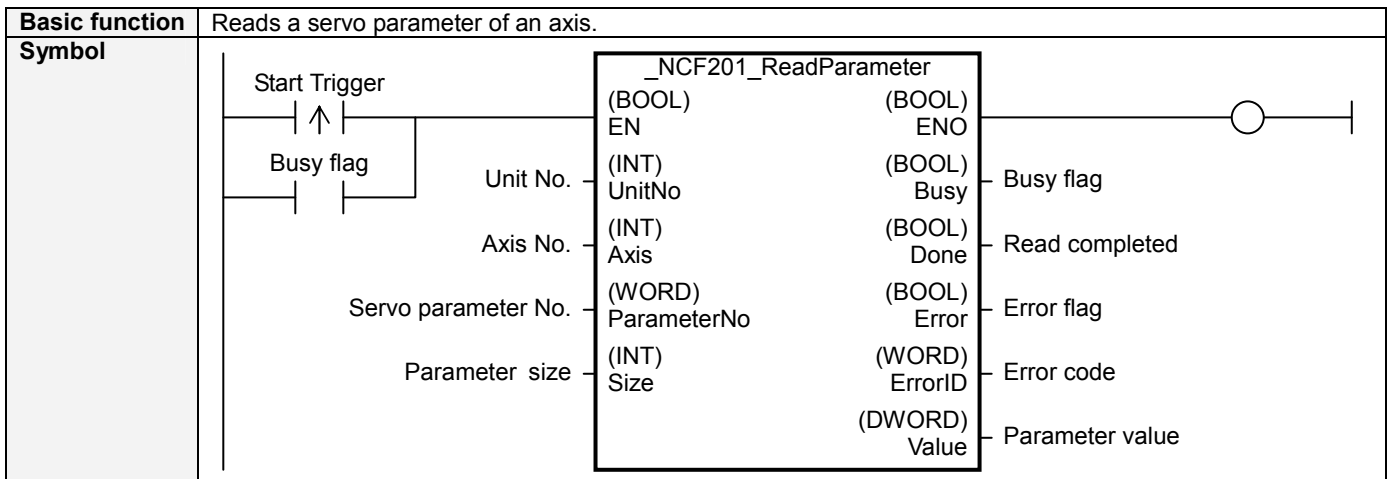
| Basic function | Reads a servo parameter of an axis. |
|---|---|
| Symbol | |

_NCF201_ReadParameter

Start Trigger

Busy flag

(BOOL) EN

(BOOL) ENO

Unit No.

(INT) UnitNo

(BOOL) Busy

Busy flag

Axis No.

(INT) Axis

(BOOL) Done

Read completed

Servo parameter No.

(WORD) ParameterNo

(BOOL) Error

Error flag

Parameter size

(INT) Size

(WORD) ErrorID

Error code

(DWORD) Value

Parameter value